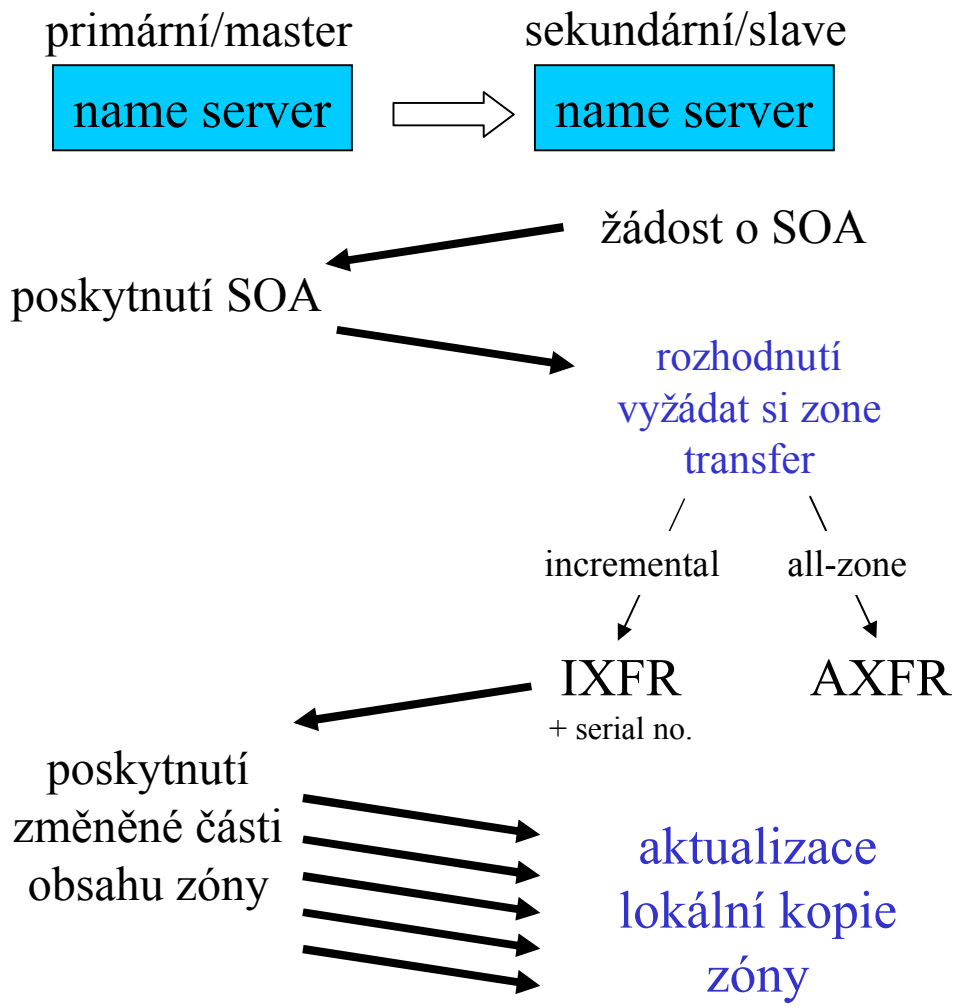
primární/master
name server

sekundární/slave
name server

žádost o SOA

poskytnutí SOA

rozhodnutí vyžádat si zone transfer

incremental

all-zone

IXFR
+ serial no.

AXFR

poskytnutí změněné části obsahu zóny

aktualizace lokální kopie zóny